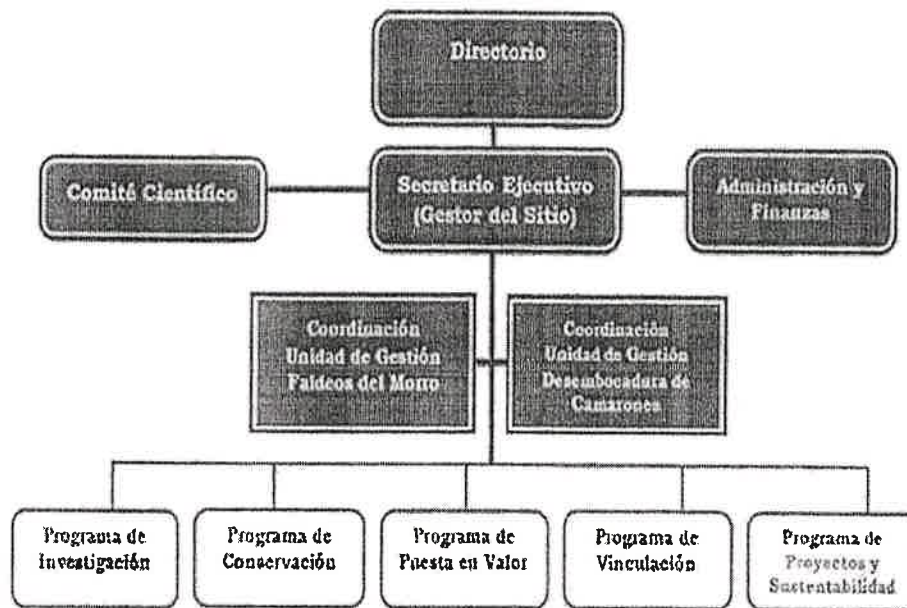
Directorio

Comité Científico

Secretario Ejecutivo (Gestor del Sitio)

Administración y Finanzas

Coordinación Unidad de Gestión Faldeos del Morro

Coordinación Unidad de Gestión Desembocadura de Camarones

Programa de Investigación

Programa de Conservación

Programa de Puesta en Valor

Programa de Vinculación

Programa de Proyectos y Sustentabilidad